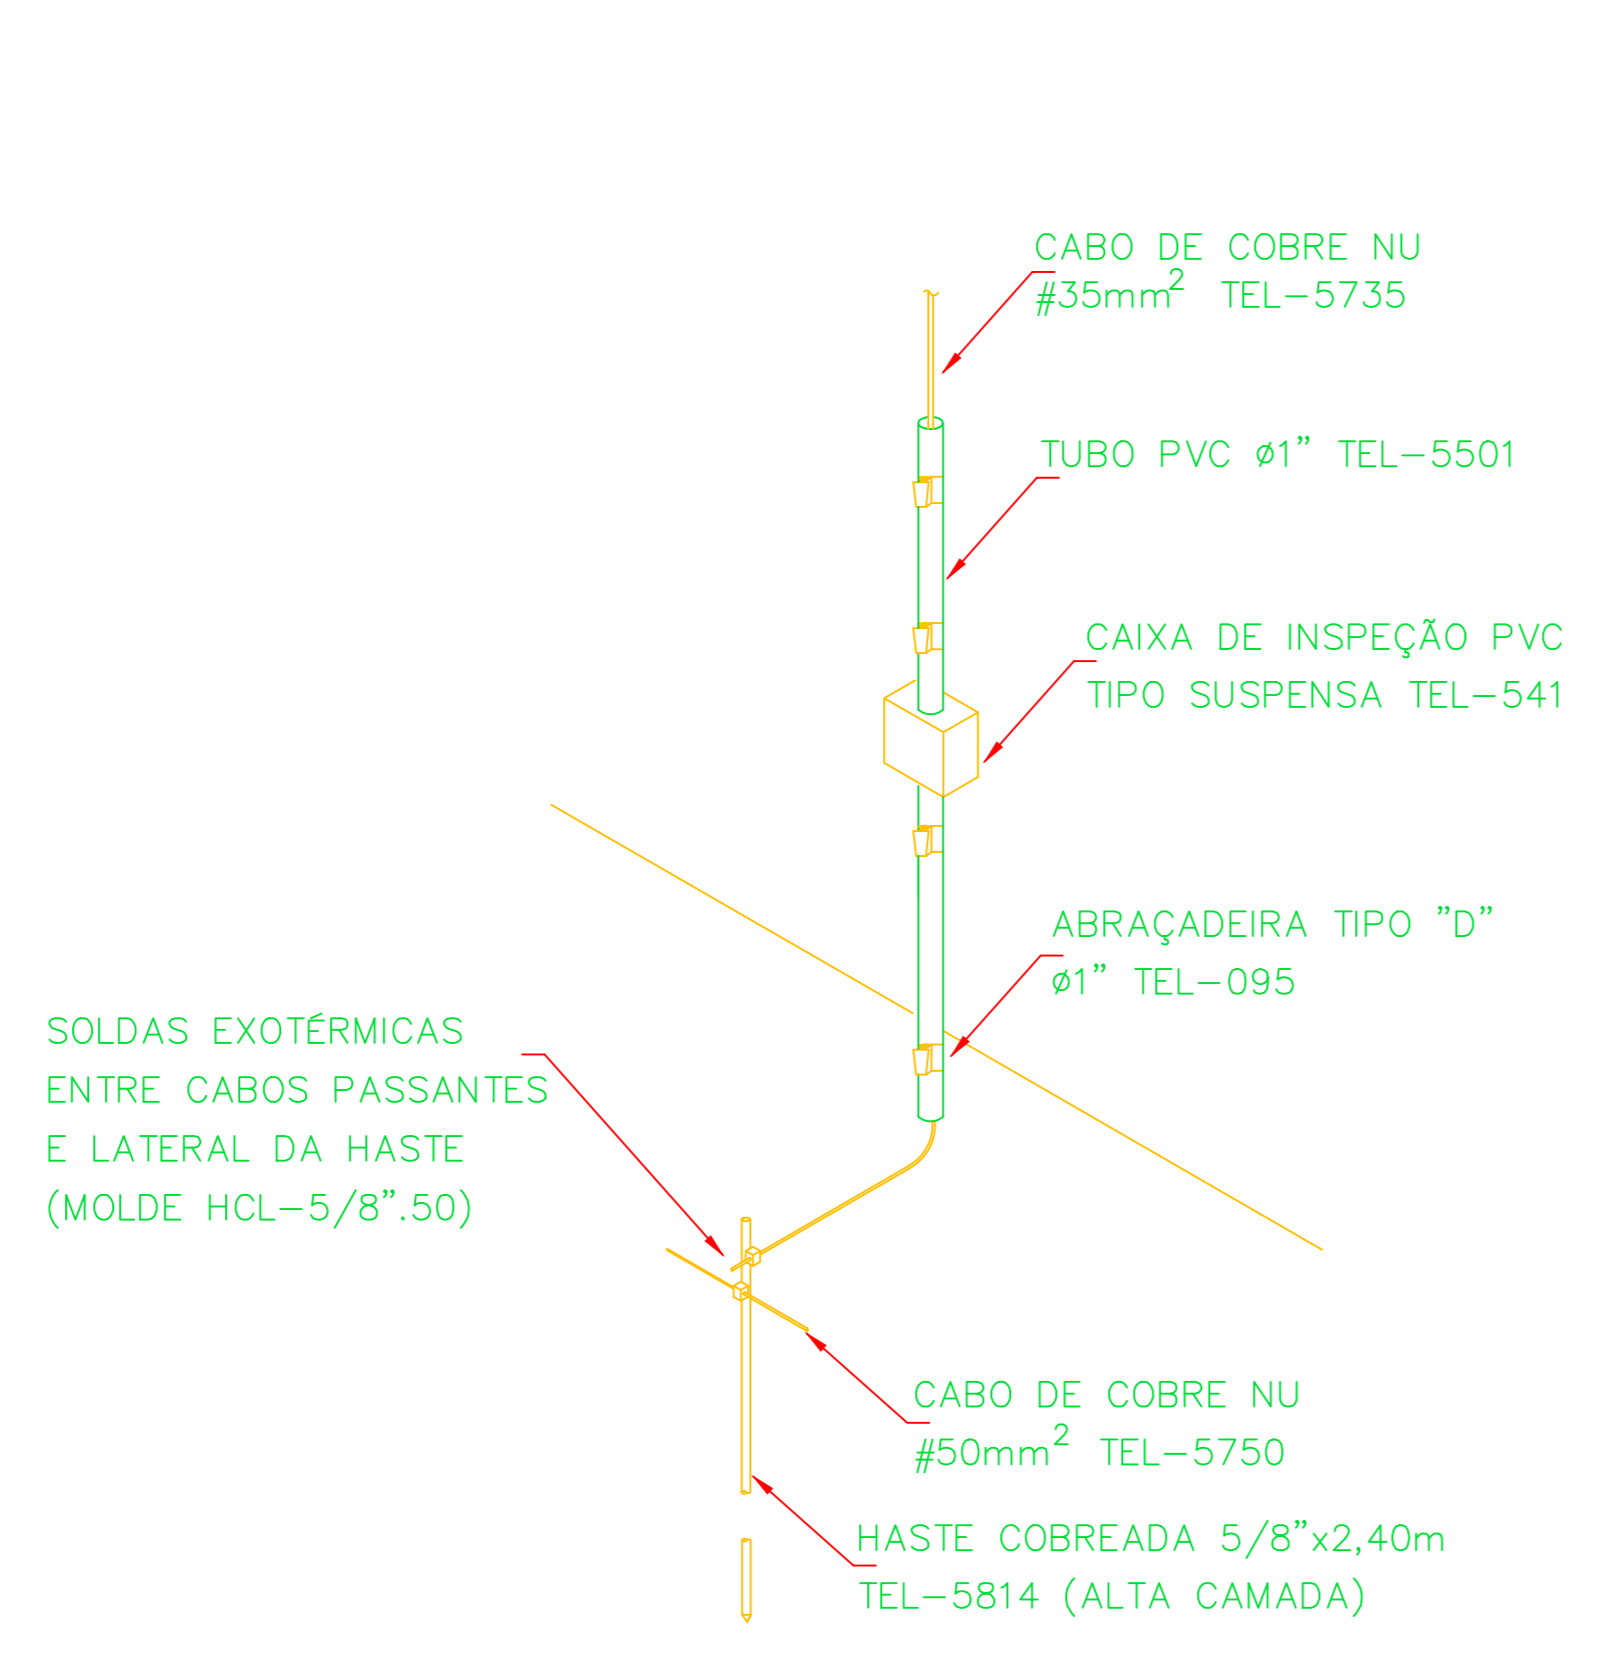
CABO DE COBRE NU
#35mm$^2$ TEL–5735

TUBO PVC ø1" TEL–5501

CAIXA DE INSPEÇÃO PVC
TIPO SUSPENSA TEL–541

ABRAÇADEIRA TIPO "D"
ø1" TEL–095

SOLDAS EXOTÉRMICAS
ENTRE CABOS PASSANTES
E LATERAL DA HASTE
(MOLDE HCL–5/8".50)

CABO DE COBRE NU
#50mm$^2$ TEL–5750

HASTE COBREADA 5/8"x2,40m
TEL–5814 (ALTA CAMADA)